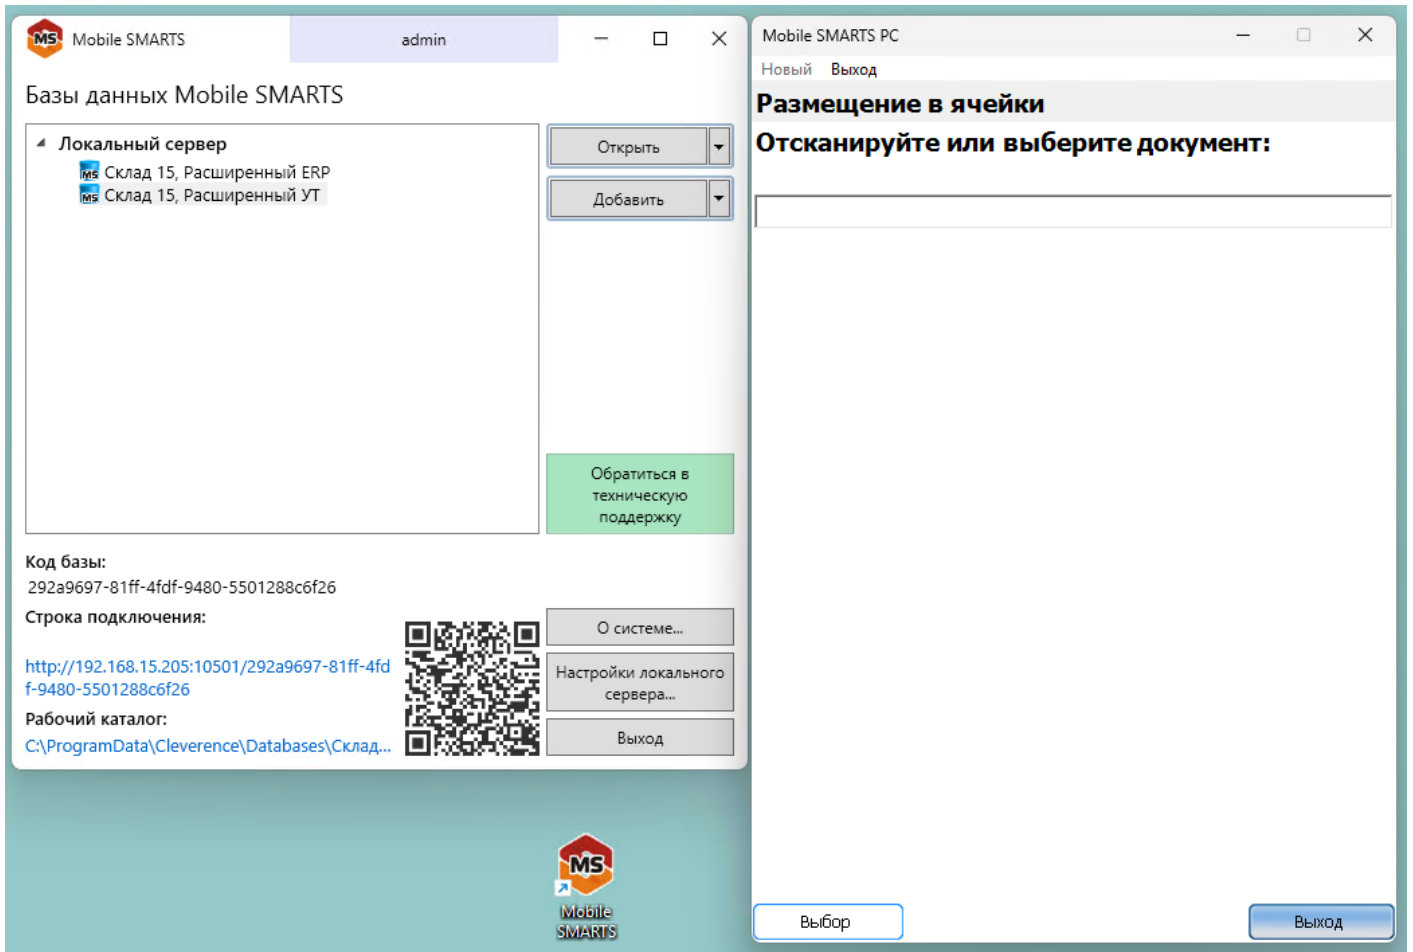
Mobile SMARTS

admin

Базы данных Mobile SMARTS

Локальный сервер

Склад 15, Расширенный ERP

Склад 15, Расширенный УТ

Открыть

Добавить

Обратиться в техническую поддержку

Код базы:

292a9697-81ff-4fdf-9480-5501288c6f26

Строка подключения:

http://192.168.15.205:10501/292a9697-81ff-4fdf-9480-5501288c6f26

Рабочий каталог:

C:\ProgramData\Cleverence\Databases\Склад...

О системе...

Настройки локального сервера...

Выход

Mobile SMARTS PC

Новый Выход

Размещение в ячейки

Отсканируйте или выберите документ:

Выбор

Выход

Mobile SMARTS